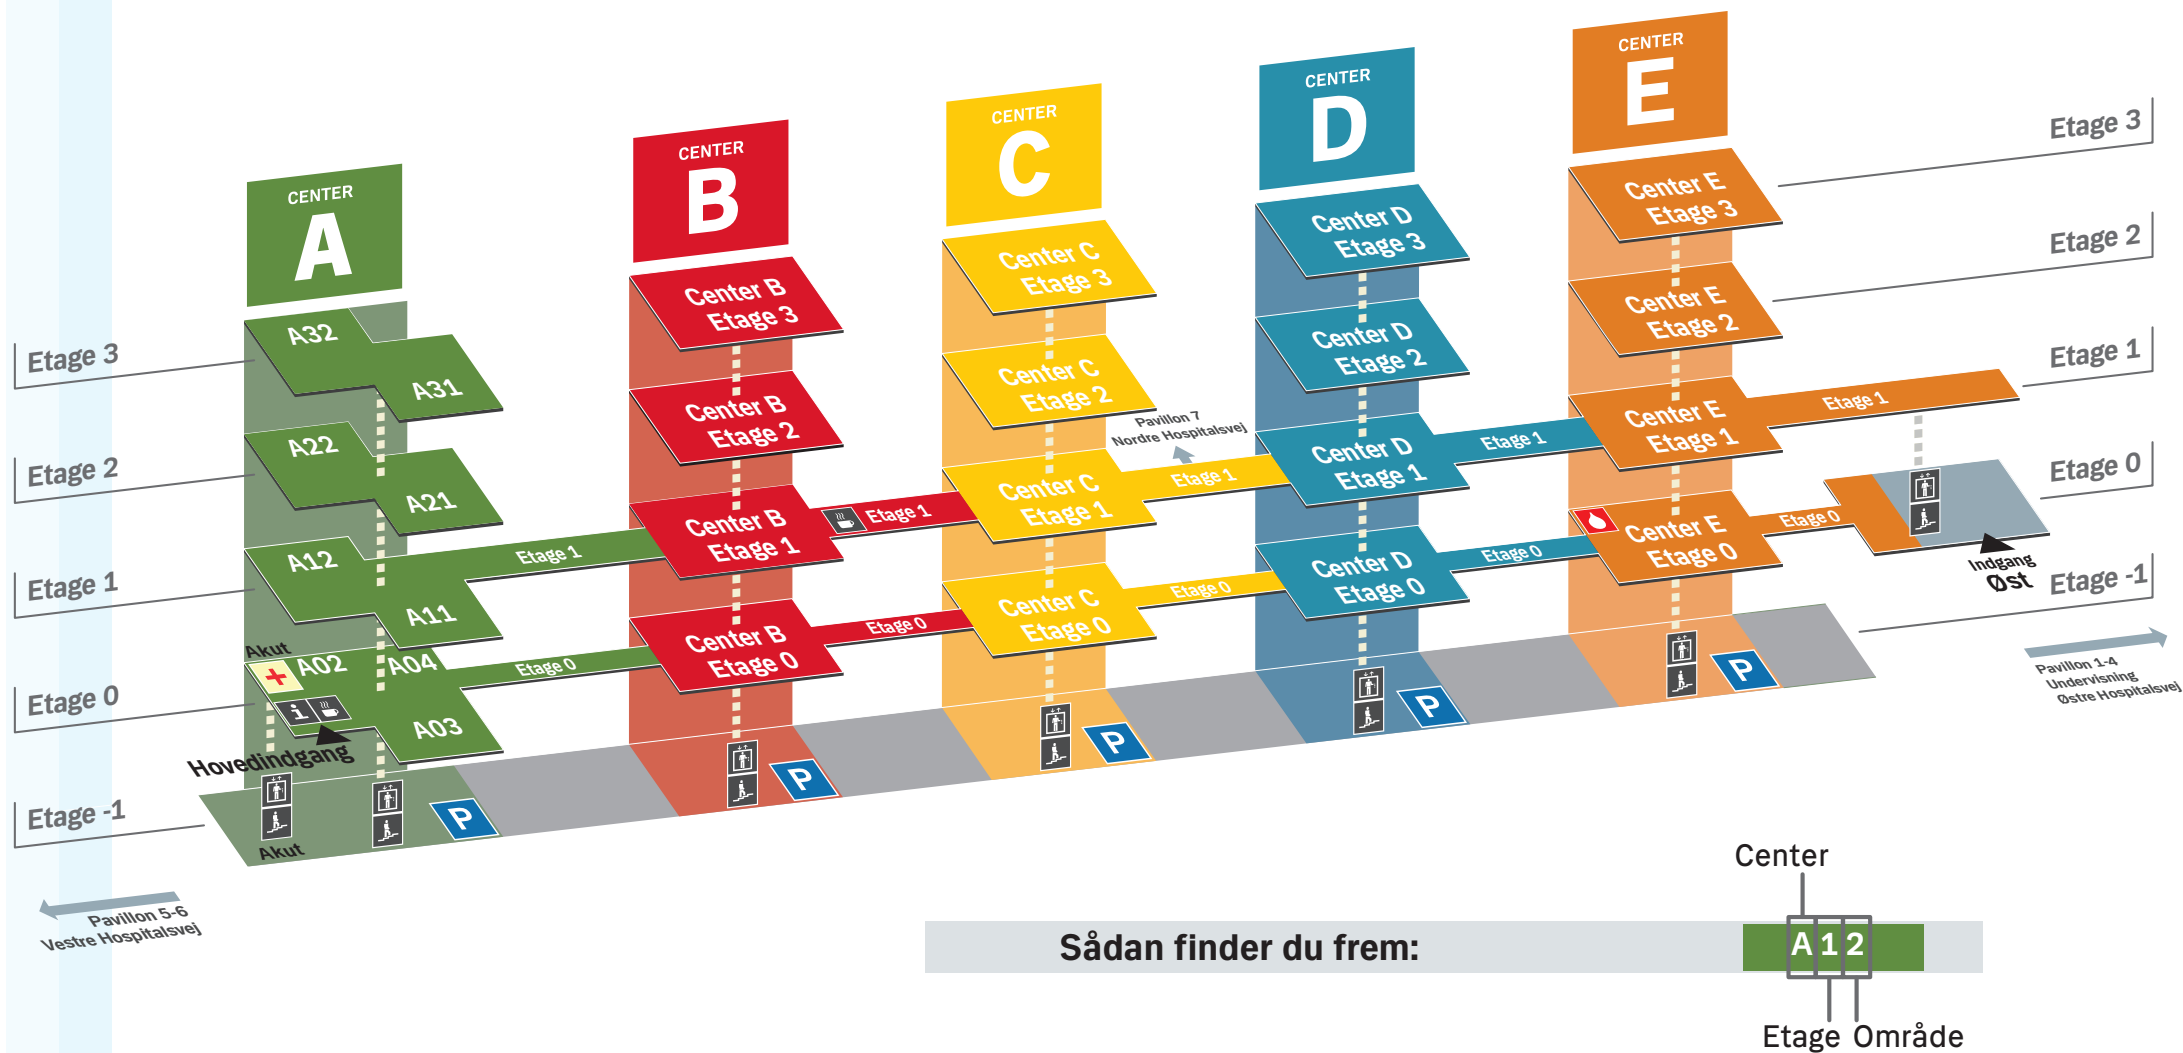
CENTER A

CENTER B

CENTER C

CENTER D

CENTER E

Etage 3
Etage 2
Etage 1
Etage 0
Etage -1

A32
A31
A22
A21
A12
A11
Akut
A02
A04
A03
Hovedindgang
Akut

Etage 1
Etage 0

Center B Etage 3
Center B Etage 2
Center B Etage 1
Center B Etage 0

Etage 1
Etage 0

Center C Etage 3
Center C Etage 2
Center C Etage 1
Center C Etage 0

Pavillon 7
Nordre Hospitalsvej

Etage 1
Etage 0

Center D Etage 3
Center D Etage 2
Center D Etage 1
Center D Etage 0

Etage 1
Etage 0

Center E Etage 3
Center E Etage 2
Center E Etage 1
Center E Etage 0

Etage 1
Etage 0

Indgang Øst

Etage 3
Etage 2
Etage 1
Etage 0
Etage -1

P
P
P
P
P
P

Pavillon 1-4
Undervisning
Østre Hospitalsvej

Pavillon 5-6
Vestre Hospitalsvej

Center

Sådan finder du frem:

A 1 2

Etage Område